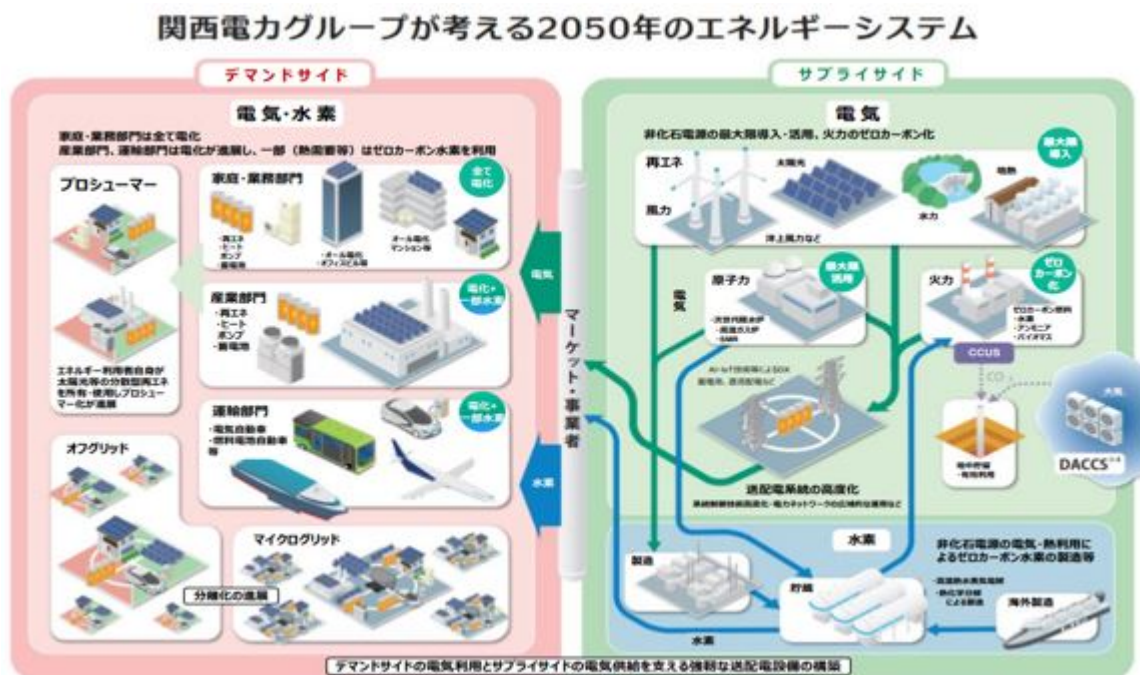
関西電力グループが考える2050年のエネルギーシステム

デマンドサイド

電気・水素

家庭・業務部門は全て電化
産業部門、運輸部門は電化が進展し、一部（熱需要等）はゼロカーボン水素を利用

プロシューマー

エネルギー利用者自身が太陽光等の分散型再エネを所有・使用しプロシューマー化が進展

家庭・業務部門

全て電化

・再エネ
・ヒート ポンプ
・蓄電池

・オール電化 ・オフィスビル等

オール電化 マンション等

産業部門

電化＋一部水素

・再エネ
・ヒート
・ポンプ
・蓄電池

運輸部門

電化＋一部水素

・電気自動車
・燃料電池自動車 等

オフグリッド

マイクログリッド

分散化の進展

電気

水素

マーケット・事業者

サプライサイド

電気

非化石電源の最大限導入・活用、火力のゼロカーボン化

再エネ

太陽光

最大限導入

地熱

風力

水力

洋上風力など

電気

原子力

最大限活用

・次世代軽水炉
・高温ガス炉
・SMR

火力

ゼロカーボン化

ゼロカーボン燃料
・水素
・アンモニア
・バイオマス

CCUS

CO₂

大気

DACCS

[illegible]

送配電系統の高度化

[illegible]

水素

非化石電源の電気・熱利用によるゼロカーボン水素の製造等

製造

貯蔵

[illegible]

海外製造

水素

デマンドサイドの電気利用とサプライサイドの電気供給を支える強靭な送配電設備の構築